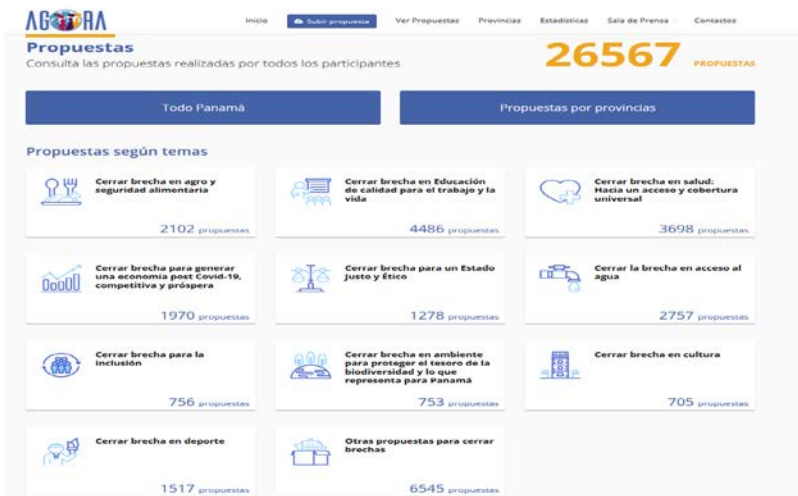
AGORA

Inicio Subir propuesta Ver Propuestas Provincias Estadísticas Sala de Prensa Contactos

Propuestas
Consulta las propuestas realizadas por todos los participantes

26567 PROPUESTAS

Todo Panamá

Propuestas por provincias

Propuestas según temas

Cerrar brecha en agro y seguridad alimentaria
2102 propuestas

Cerrar brecha en Educación de calidad para el trabajo y la vida
4486 propuestas

Cerrar brecha en salud: Hacia un acceso y cobertura universal
3698 propuestas

Cerrar brecha para generar una economía post Covid-19, competitiva y próspera
1970 propuestas

Cerrar brecha para un Estado Justo y Ético
1278 propuestas

Cerrar la brecha en acceso al agua
2757 propuestas

Cerrar brecha para la inclusión
756 propuestas

Cerrar brecha en ambiente para proteger el tesoro de la biodiversidad y lo que representa para Panamá
753 propuestas

Cerrar brecha en cultura
705 propuestas

Cerrar brecha en deporte
1517 propuestas

Otras propuestas para cerrar brechas
6545 propuestas